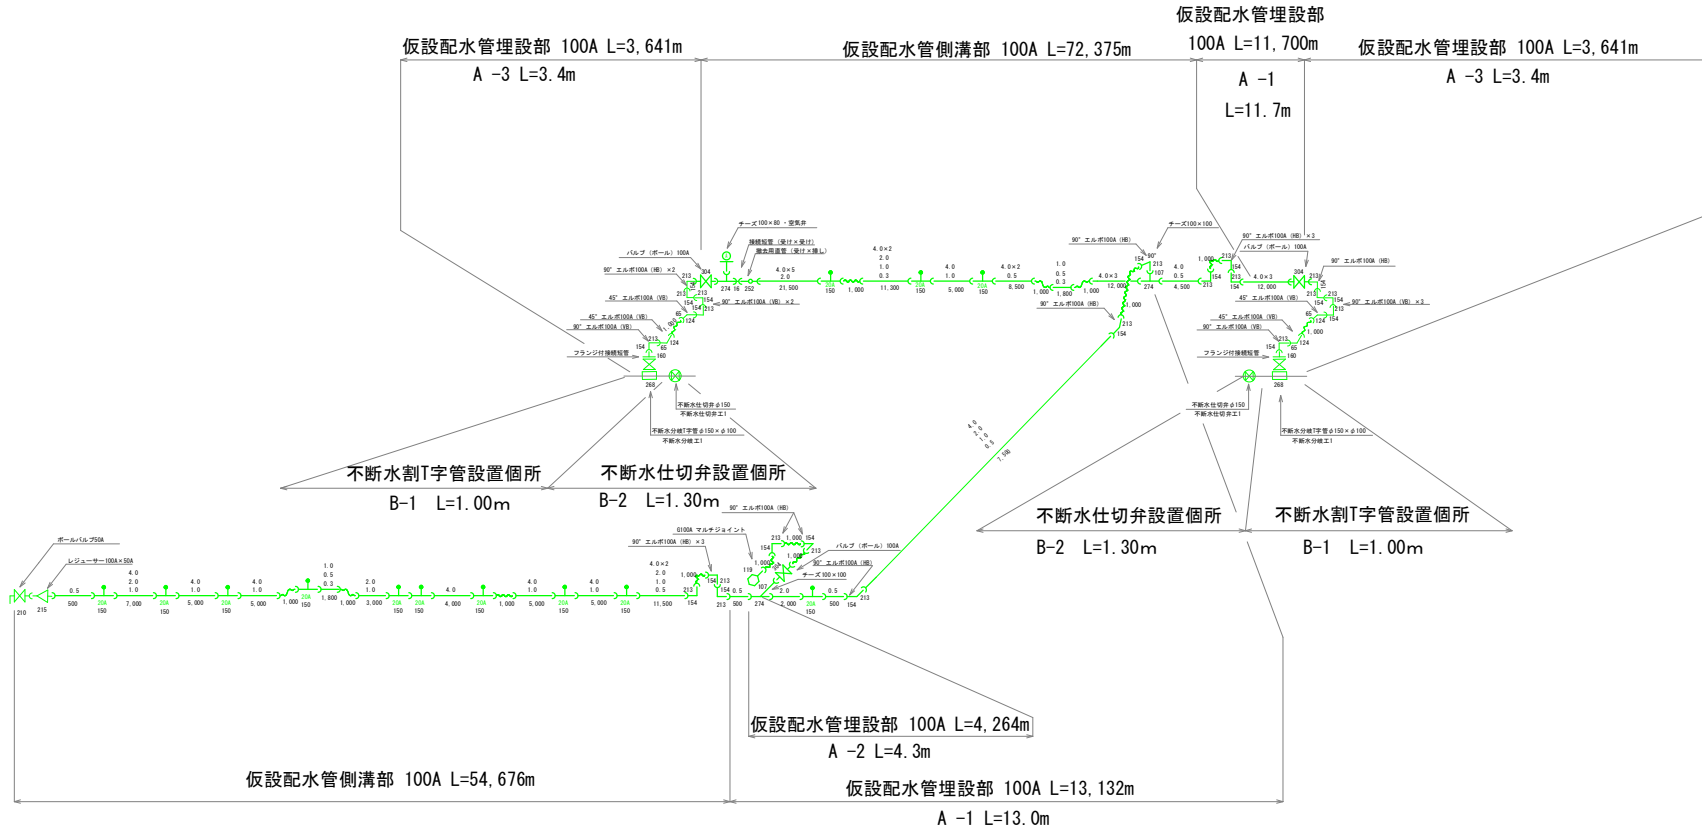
仮設配水管埋設部 100A L=3,641m
A -3 L=3.4m
仮設配水管側溝部 100A L=72,375m
仮設配水管埋設部
100A L=11,700m
A -1
L=11.7m
仮設配水管埋設部 100A L=3,641m
A -3 L=3.4m

チーズ100×80・空気弁
接続短管（受け×受け）
継合用直管（受け×挿し）
バルブ（ボール）100A
90° エルボ100A（HB）×2
45° エルボ100A（VB）
45° エルボ100A（VB）
90° エルボ100A（VB）
90° エルボ100A（VB）×2
フランジ付接続短管
不断水仕切弁φ150
不断水仕切弁工1
不断水分岐T字管φ150×φ100
不断水分岐工1

4.0×5
2.0
21,500
4.0×2
2.0
1.0
0.3
11,300
4.0
1.0
5,000
4.0×2
0.5
8,500
1.0
0.5
0.3
1,000
1,800
1,000
4.0×3
12,000
チーズ100×100
90° エルボ100A（HB）
90° エルボ100A（HB）
4.0
0.5
4,500
1,000
90° エルボ100A（HB）×3
バルブ（ボール）100A
90° エルボ100A（HB）
4.0×3
12,000
45° エルボ100A（VB）
90° エルボ100A（VB）×3
45° エルボ100A（VB）
90° エルボ100A（VB）
フランジ付接続短管
不断水仕切弁φ150
不断水仕切弁工1
不断水分岐T字管φ150×φ100
不断水分岐工1

不断水割T字管設置個所
B-1 L=1.00m
不断水仕切弁設置個所
B-2 L=1.30m
不断水仕切弁設置個所
B-2 L=1.30m
不断水割T字管設置個所
B-1 L=1.00m

4.0
2.0
1.0
0.5
7,590

ボールバルブ50A
レジューサー100A×50A
0.5
500
4.0
2.0
1.0
7,000
4.0
1.0
5,000
4.0
1.0
5,000
1.0
0.5
0.3
1,800
2.0
1.0
3,000
4.0
4,000
4.0
1.0
5,000
4.0
1.0
5,000
4.0×2
2.0
1.0
0.5
11,500
90° エルボ100A（HB）×3
G100A マルチジョイント
90° エルボ100A（HB）
バルブ（ボール）100A
90° エルボ100A（HB）
チーズ100×100
2.0
2,000
0.5
500

仮設配水管埋設部 100A L=4,264m
A -2 L=4.3m
仮設配水管側溝部 100A L=54,676m
仮設配水管埋設部 100A L=13,132m
A -1 L=13.0m